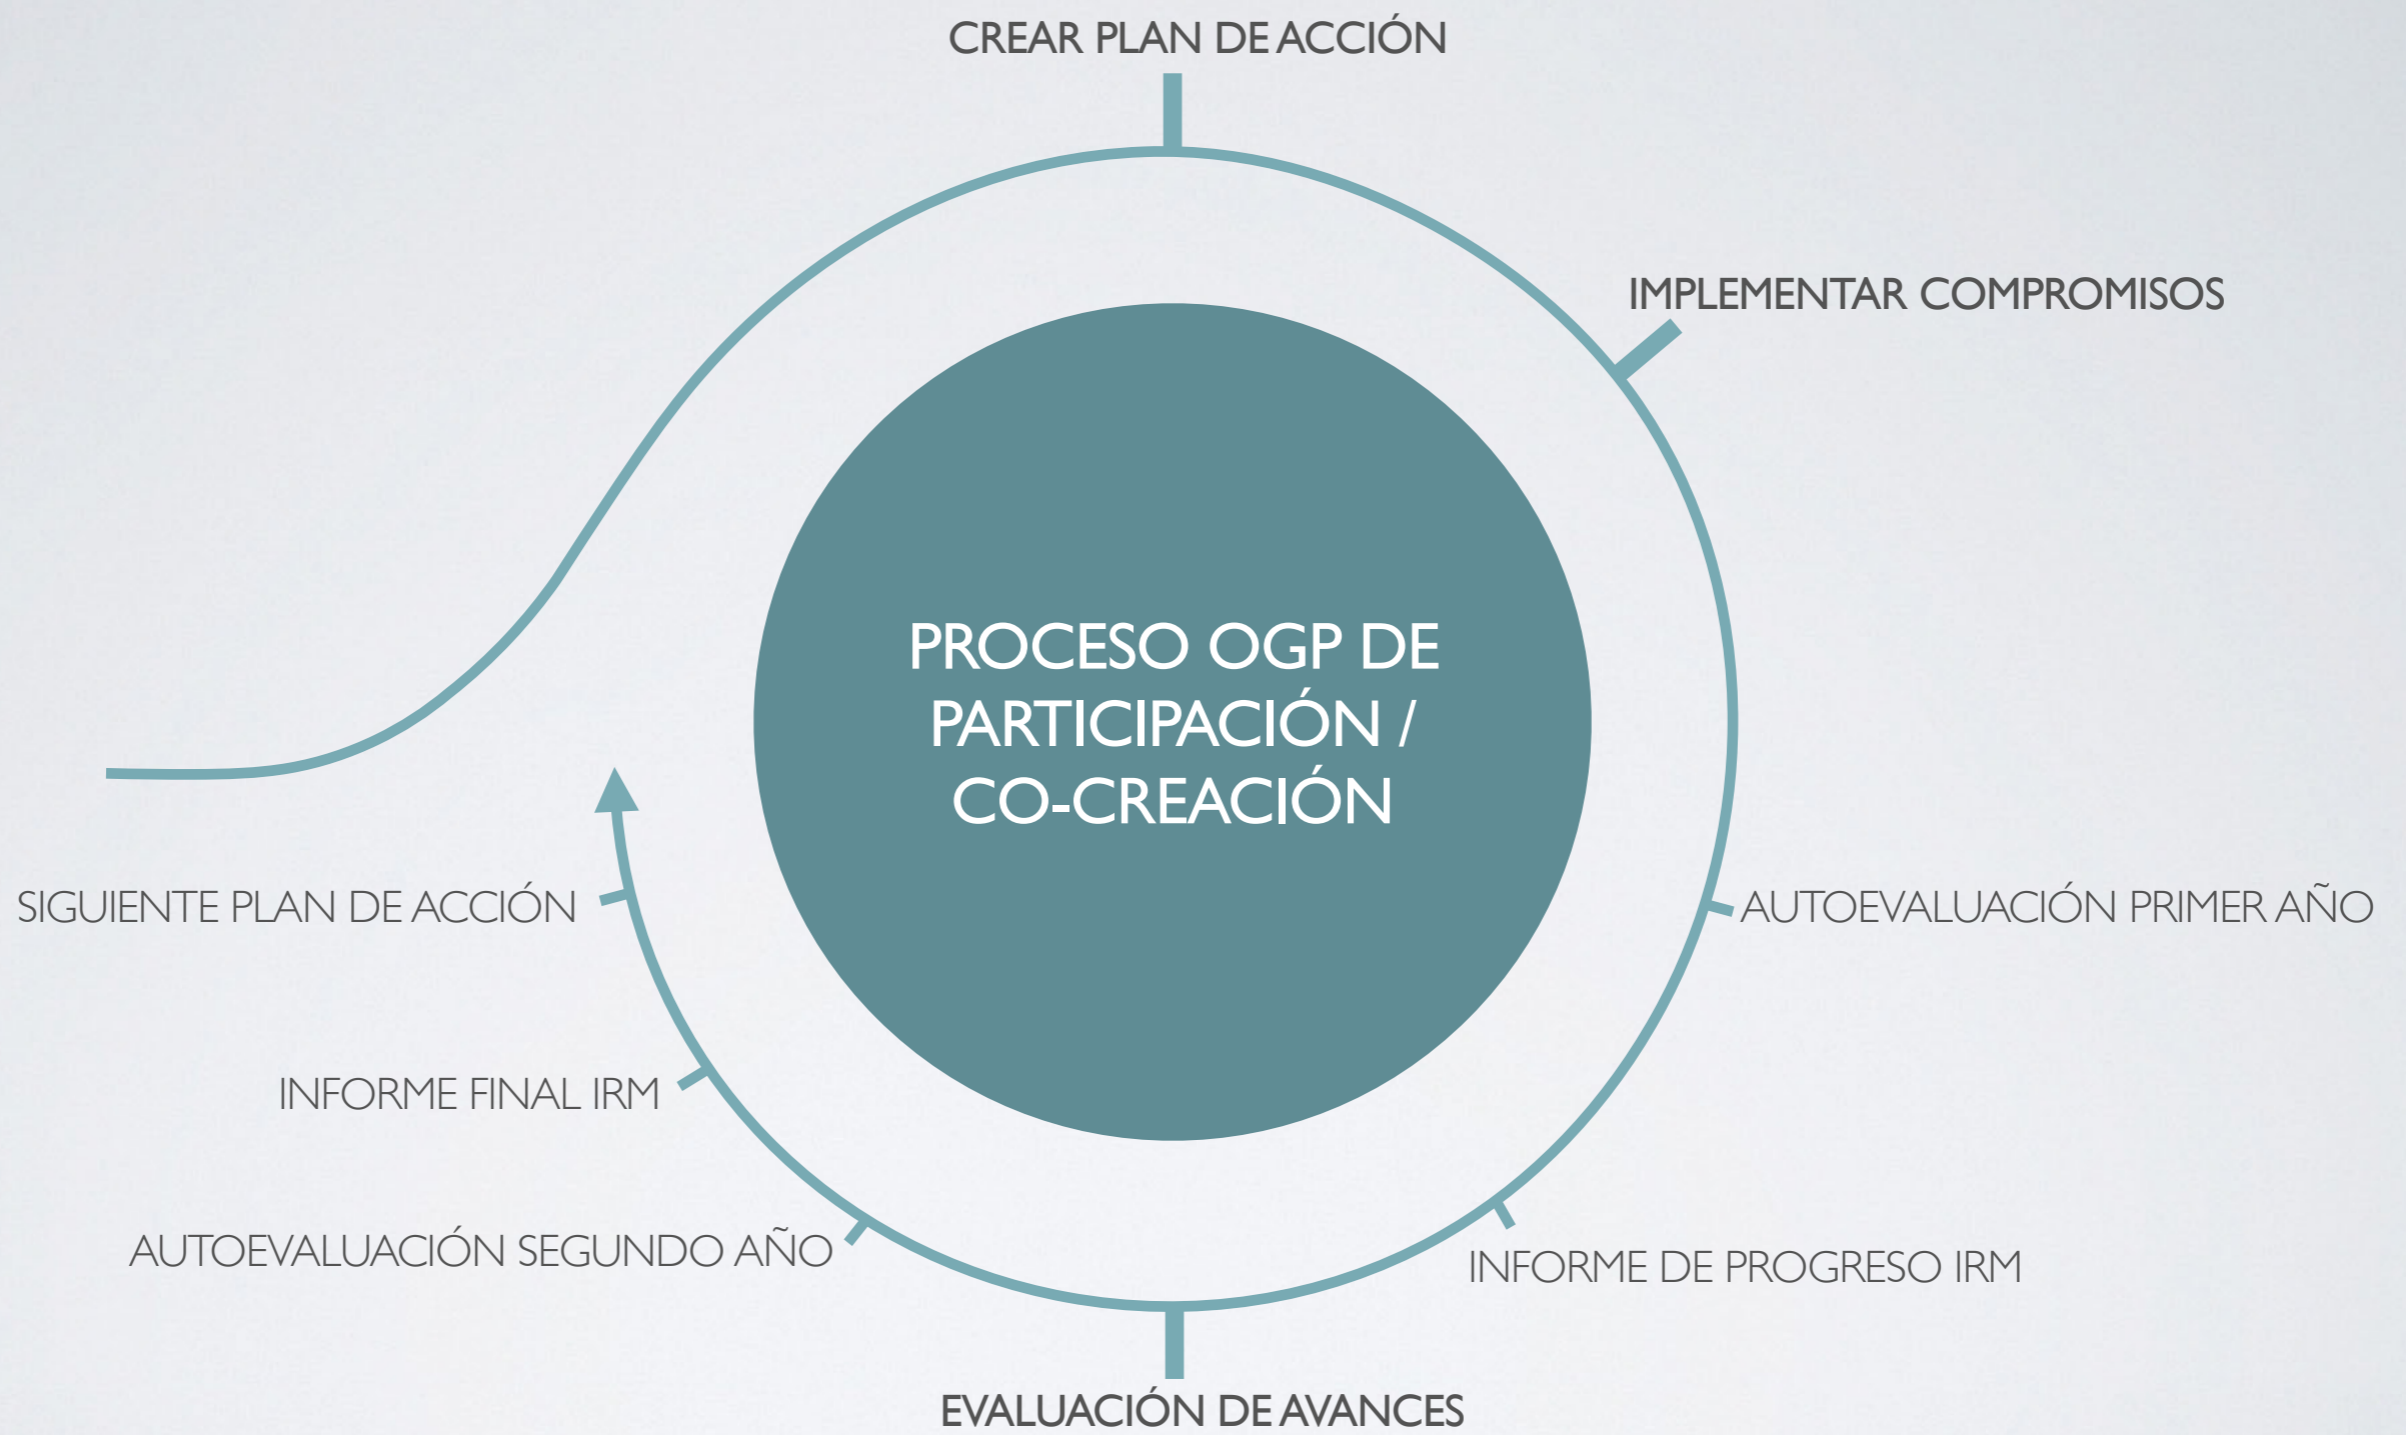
CREAR PLAN DE ACCIÓN

IMPLEMENTAR COMPROMISOS

PROCESO OGP DE PARTICIPACIÓN / CO-CREACIÓN

SIGUIENTE PLAN DE ACCIÓN

AUTOEVALUACIÓN PRIMER AÑO

INFORME FINAL IRM

AUTOEVALUACIÓN SEGUNDO AÑO

INFORME DE PROGRESO IRM

EVALUACIÓN DE AVANCES